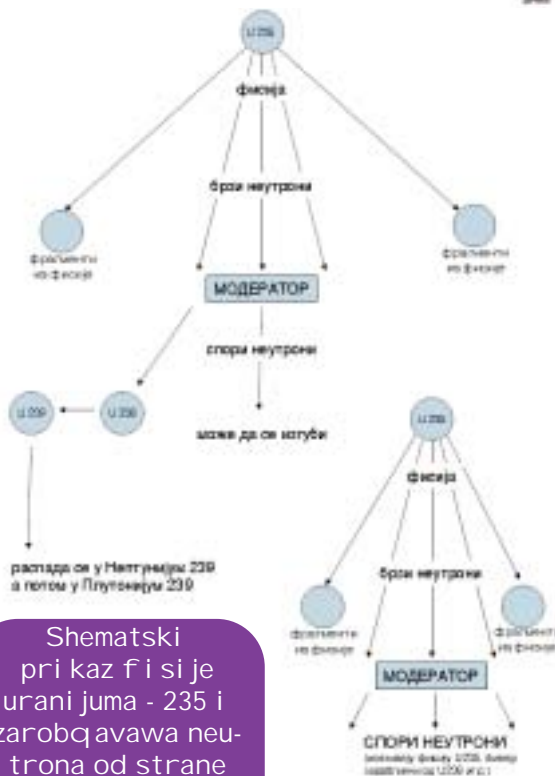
U 235

фисија

брзи неутрони

фрагменти из фисије

фрагменти из фисије

МОДЕРАТОР

спори неутрони

U 239

U 238

може да се изгуби

распада се у Нептунијум 239 а потом у Плутонијум 239

U 235

фисија

брзи неутрони

фрагменти из фисије

фрагменти из фисије

МОДЕРАТОР

СПОРИ НЕУТРОНИ

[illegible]

Shematski prikaz fisije uranijuma - 235 i zarobqavawa neutrona od strane